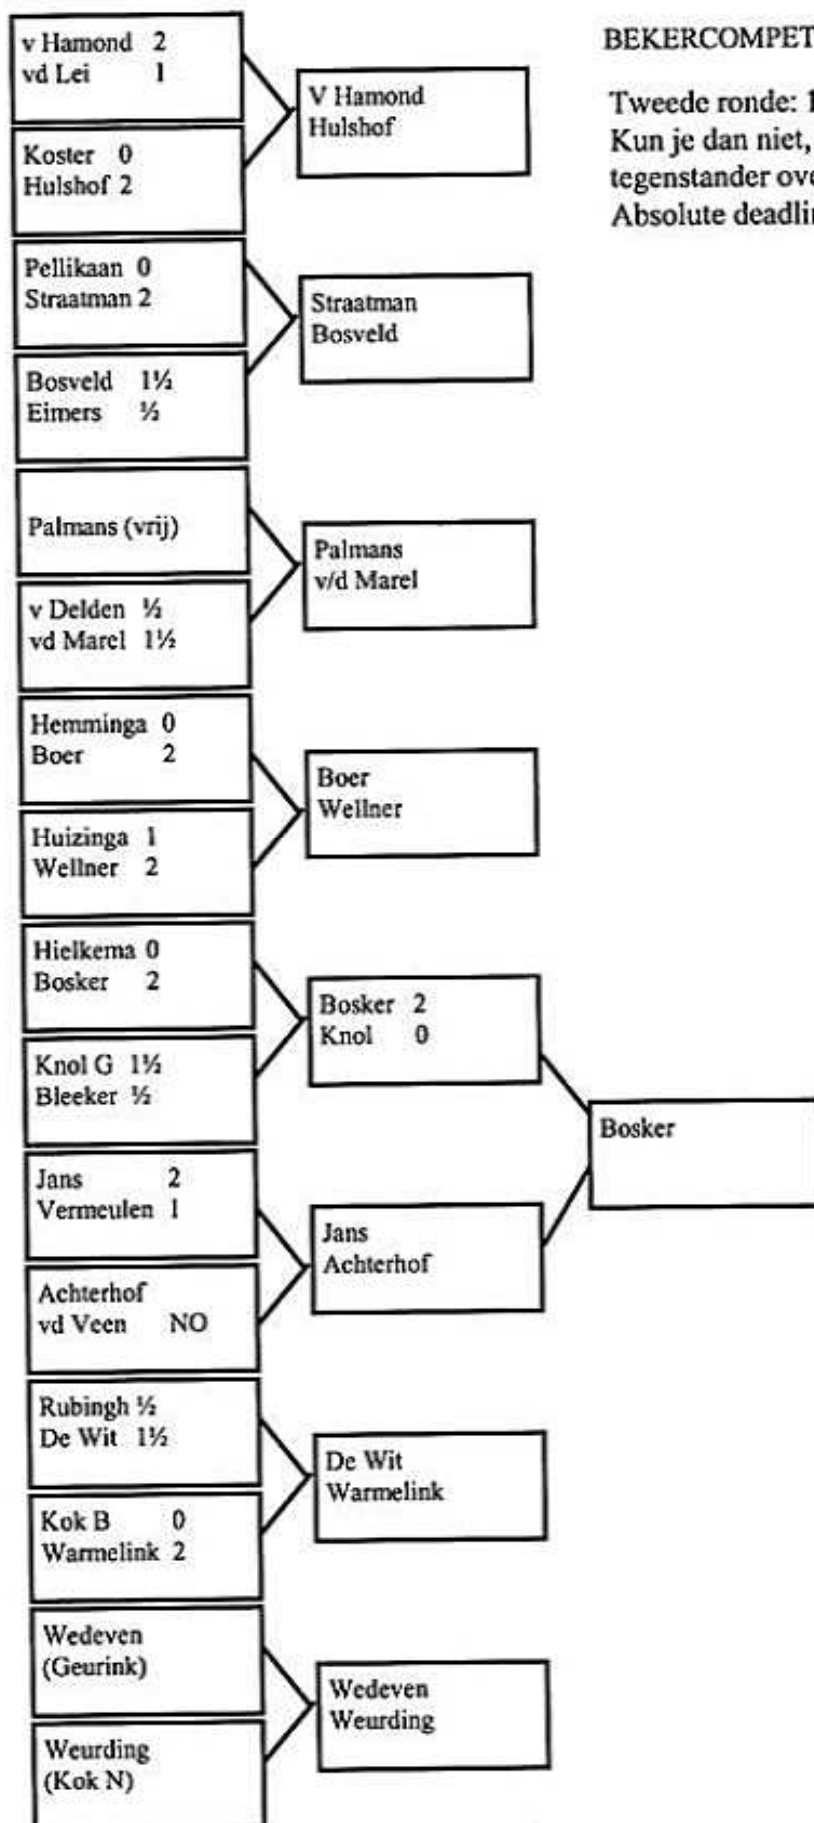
v Hamond 2
vd Lei 1

Koster 0
Hulshof 2

V Hamond
Hulshof

BEKERCOMPET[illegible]

Tweede ronde: 1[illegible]
Kun je dan niet, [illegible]
tegenstander ov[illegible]
Absolute deadli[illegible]

Pellikaan 0
Straatman 2

Bosveld 1½
Eimers ½

Straatman
Bosveld

Palmans (vrij)

v Delden ½
vd Marel 1½

Palmans
v/d Marel

Hemminga 0
Boer 2

Huizinga 1
Wellner 2

Boer
Wellner

Hielkema 0
Bosker 2

Knol G 1½
Bleeker ½

Bosker 2
Knol 0

Bosker

Jans 2
Vermeulen 1

Achterhof
vd Veen NO

Jans
Achterhof

Rubingh ½
De Wit 1½

Kok B 0
Warmelink 2

De Wit
Warmelink

Wedeven
(Geurink)

Weurding
(Kok N)

Wedeven
Weurding